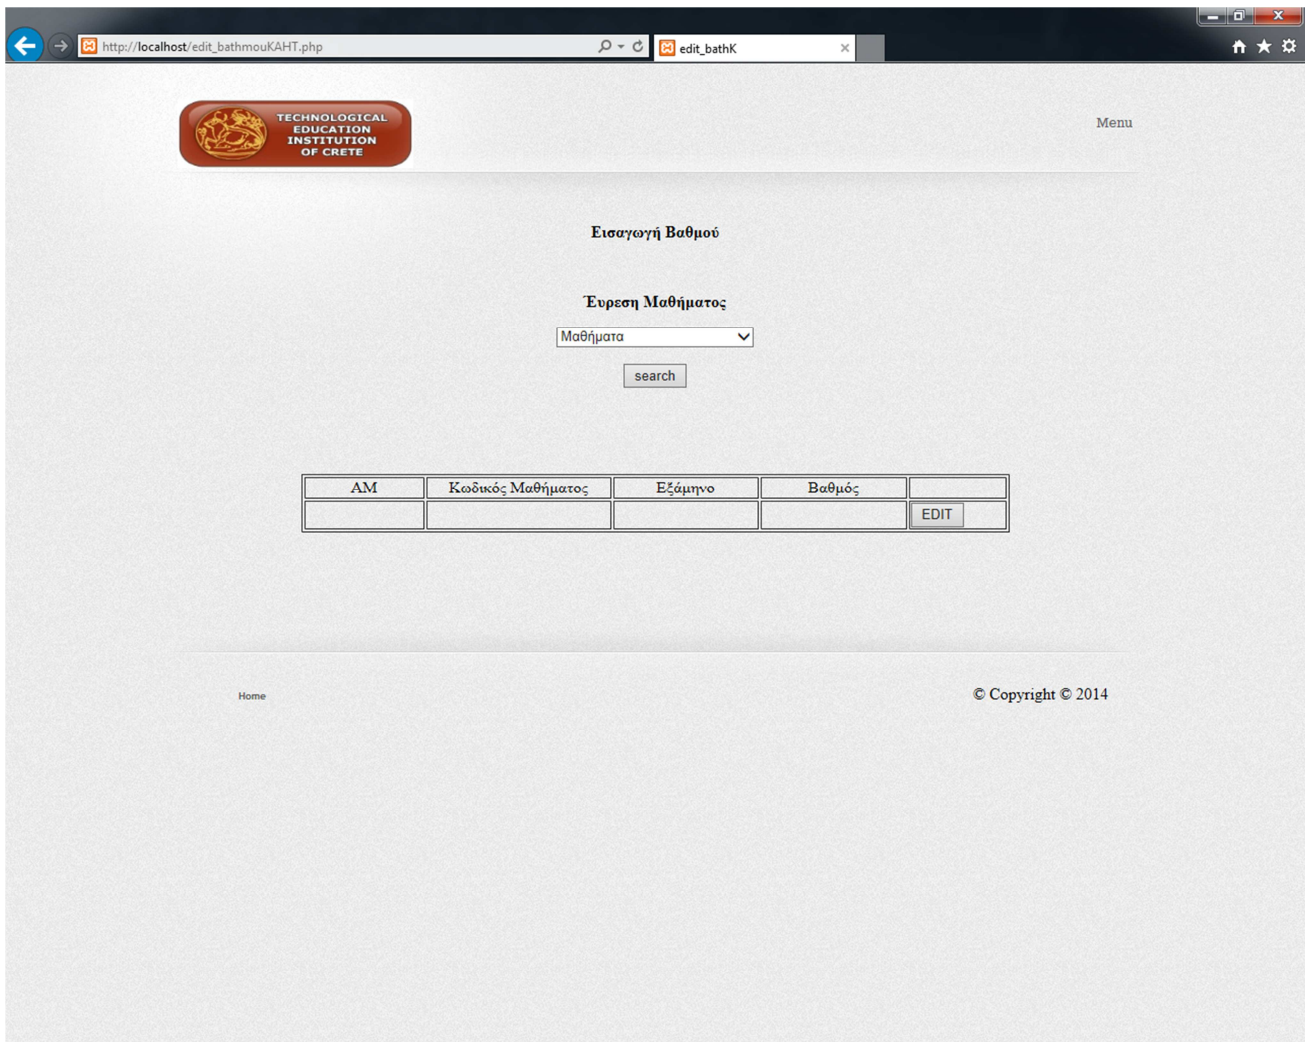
http://localhost/edit_bathmouKAHT.php

edit_bathK

TECHNOLOGICAL EDUCATION INSTITUTION OF CRETE

Menu

Εισαγωγή Βαθμού

Έυρεση Μαθήματος

Μαθήματα

search

| AM | Κωδικός Μαθήματος | Εξάμηνο | Βαθμός | |
|---|---|---|---|---|
| | | | | EDIT |

Home

© Copyright © 2014